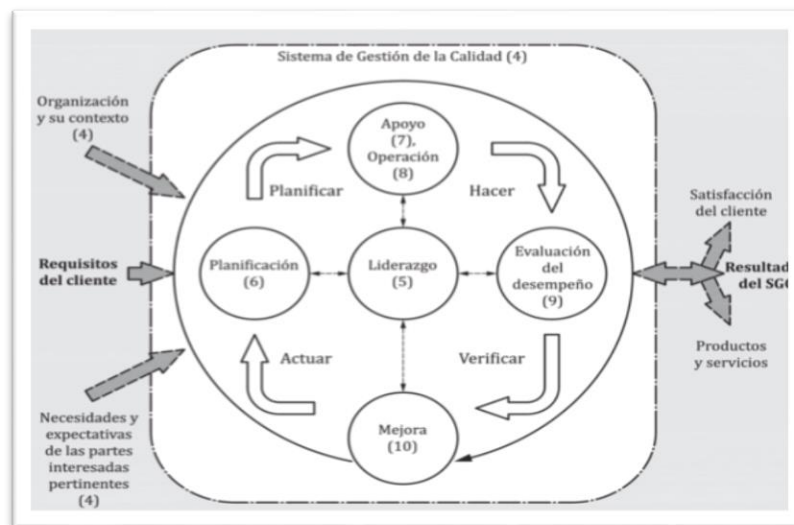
Sistema de Gestión de la Calidad (4)

Organización y su contexto (4)

Requisitos del cliente

Necesidades y expectativas de las partes interesadas pertinentes (4)

Apoyo (7), Operación (8)

Planificar

Hacer

Planificación (6)

Liderazgo (5)

Evaluación del desempeño (9)

Actuar

Verificar

Mejora (10)

Satisfacción del cliente

Resultad del SG

Productos y servicios